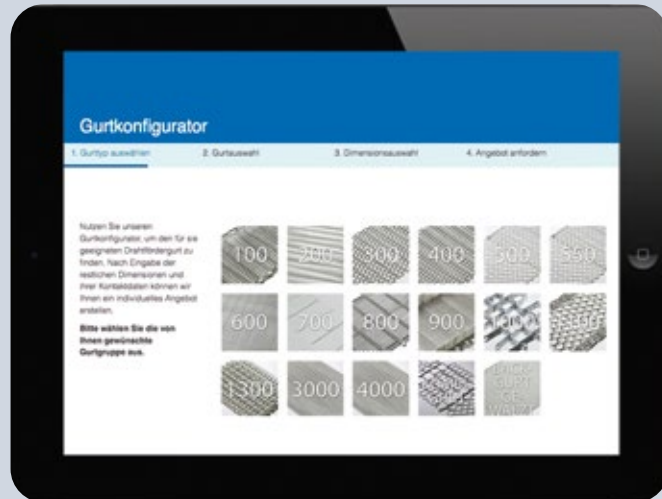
Gurtkonfigurator

1. Gurttyp auswählen

2. Gurtauswahl

3. Dimensionsauswahl

4. Angebot anfordern

Nutzen Sie unseren Gurtkonfigurator, um den für sie geeigneten Drahtfördergurt zu finden. Nach Eingabe der restlichen Dimensionen und Ihrer Kontaktdaten können wir Ihnen ein individuelles Angebot erstellen.

**Bitte wählen Sie die von Ihnen gewünschte Gurtgruppe aus.**

100
200
300
400
500
550
600
700
800
900
1000
1100
1300
3000
4000
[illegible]
GURT GEWALZT